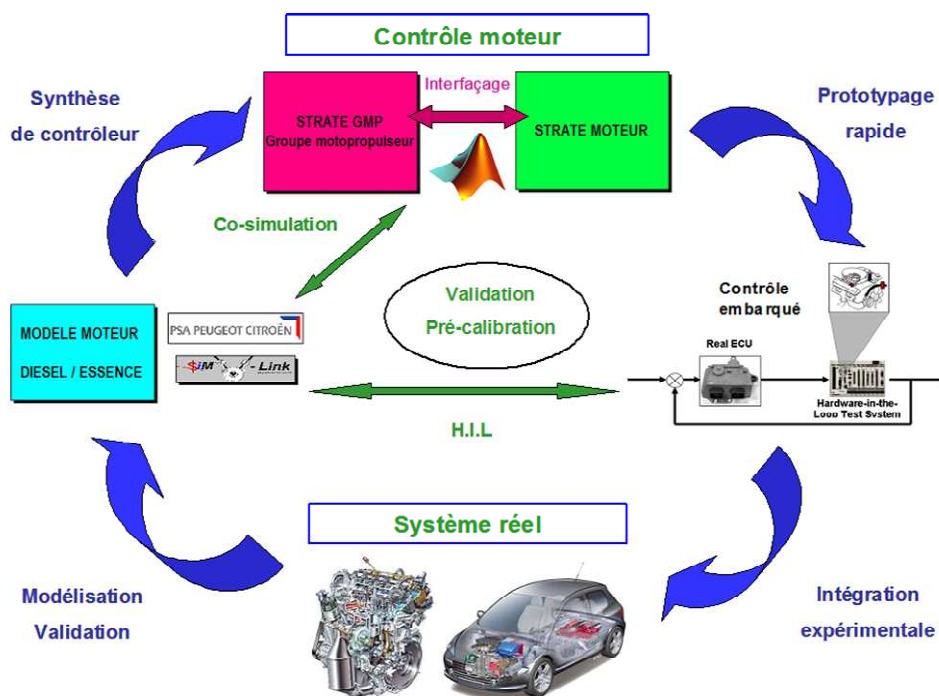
Contrôle moteur

Synthèse de contrôleur

Interfaçage

STRATE GMP Groupe motopropulseur

STRATE MOTEUR

Prototypage rapide

Co-simulation

MODELE MOTEUR DIESEL / ESSENCE

PSA PEUGEOT CITROËN

$iM -Link

Validation Pré-calibration

Contrôle embarqué

Real ECU

Hardware-in-the-Loop Test System

H.I.L

Système réel

Modélisation Validation

Intégration expérimentale